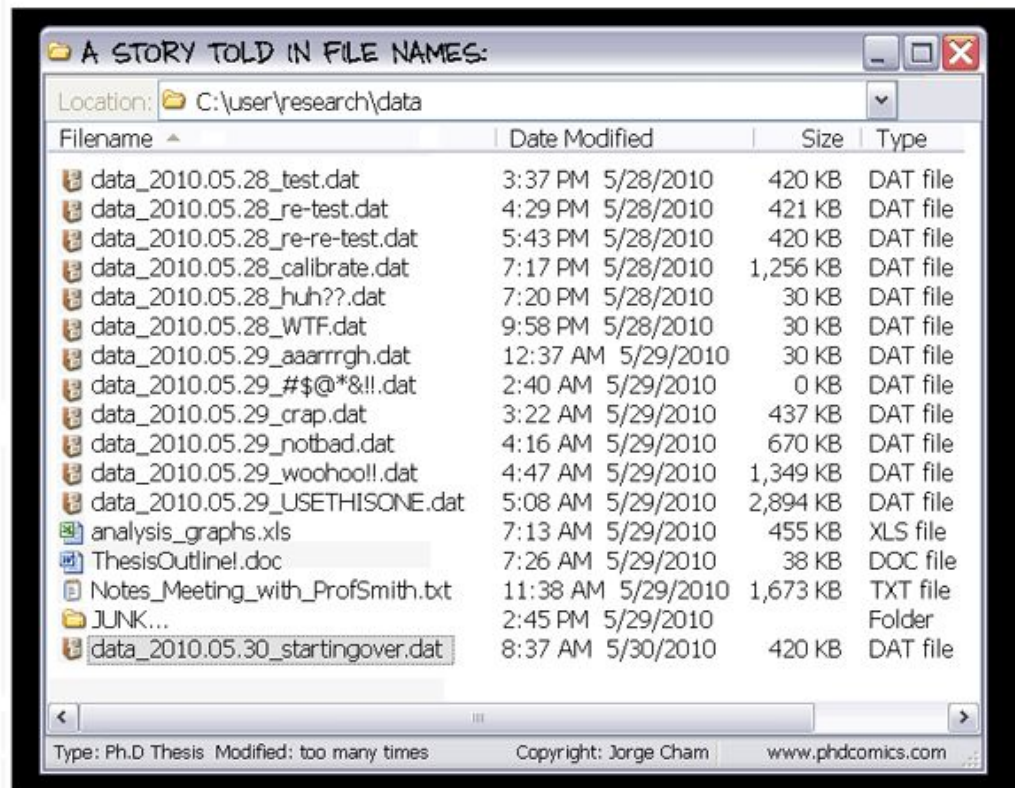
A STORY TOLD IN FILE NAMES:

Location: C:\user\research\data

| Filename | Date Modified | Size | Type |
|---|---|---|---|
| data_2010.05.28_test.dat | 3:37 PM 5/28/2010 | 420 KB | DAT file |
| data_2010.05.28_re-test.dat | 4:29 PM 5/28/2010 | 421 KB | DAT file |
| data_2010.05.28_re-re-test.dat | 5:43 PM 5/28/2010 | 420 KB | DAT file |
| data_2010.05.28_calibrate.dat | 7:17 PM 5/28/2010 | 1,256 KB | DAT file |
| data_2010.05.28_huh??.dat | 7:20 PM 5/28/2010 | 30 KB | DAT file |
| data_2010.05.28_WTF.dat | 9:58 PM 5/28/2010 | 30 KB | DAT file |
| data_2010.05.29_aaarrrgh.dat | 12:37 AM 5/29/2010 | 30 KB | DAT file |
| data_2010.05.29_#$@*&!!.dat | 2:40 AM 5/29/2010 | 0 KB | DAT file |
| data_2010.05.29_crap.dat | 3:22 AM 5/29/2010 | 437 KB | DAT file |
| data_2010.05.29_notbad.dat | 4:16 AM 5/29/2010 | 670 KB | DAT file |
| data_2010.05.29_woohoo!!.dat | 4:47 AM 5/29/2010 | 1,349 KB | DAT file |
| data_2010.05.29_USETHISONE.dat | 5:08 AM 5/29/2010 | 2,894 KB | DAT file |
| analysis_graphs.xls | 7:13 AM 5/29/2010 | 455 KB | XLS file |
| ThesisOutline!.doc | 7:26 AM 5/29/2010 | 38 KB | DOC file |
| Notes_Meeting_with_ProfSmith.txt | 11:38 AM 5/29/2010 | 1,673 KB | TXT file |
| JUNK... | 2:45 PM 5/29/2010 | | Folder |
| data_2010.05.30_startingover.dat | 8:37 AM 5/30/2010 | 420 KB | DAT file |

Type: Ph.D Thesis Modified: too many times    Copyright: Jorge Cham    www.phdcomics.com